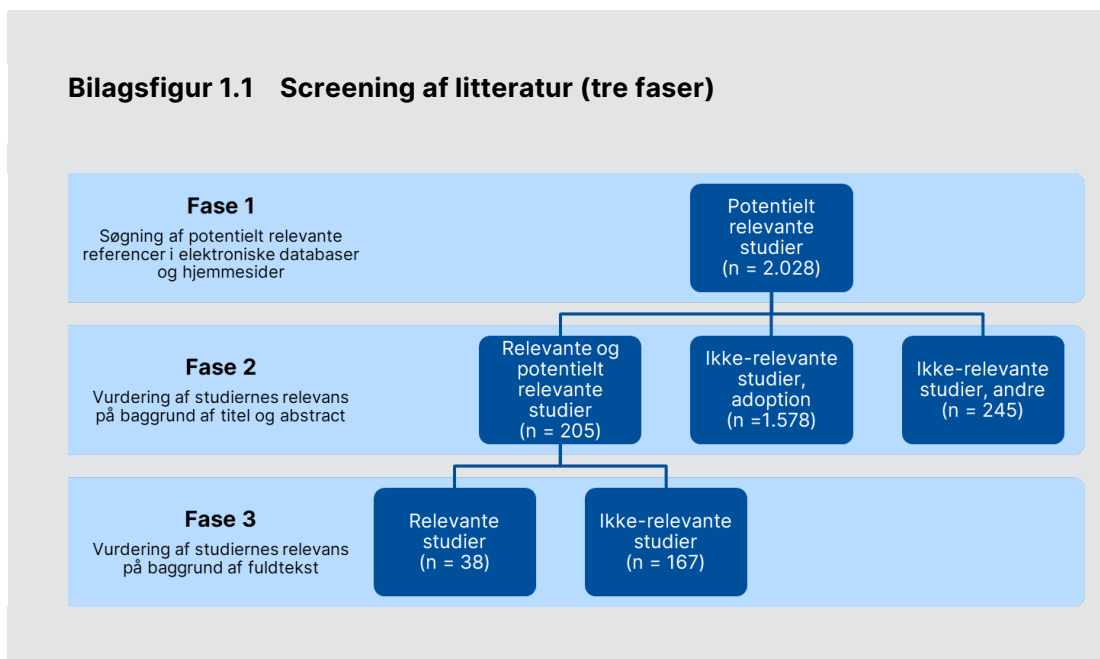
Bilagsfigur 1.1 Screening af litteratur (tre faser)

Fase 1
Søgning af potentielt relevante referencer i elektroniske databaser og hjemmesider

Potentielt relevante studier (n = 2.028)

Fase 2
Vurdering af studiernes relevans på baggrund af titel og abstract

Relevante og potentielt relevante studier (n = 205)

Ikke-relevante studier, adoption (n =1.578)

Ikke-relevante studier, andre (n = 245)

Fase 3
Vurdering af studiernes relevans på baggrund af fuldtekst

Relevante studier (n = 38)

Ikke-relevante studier (n = 167)